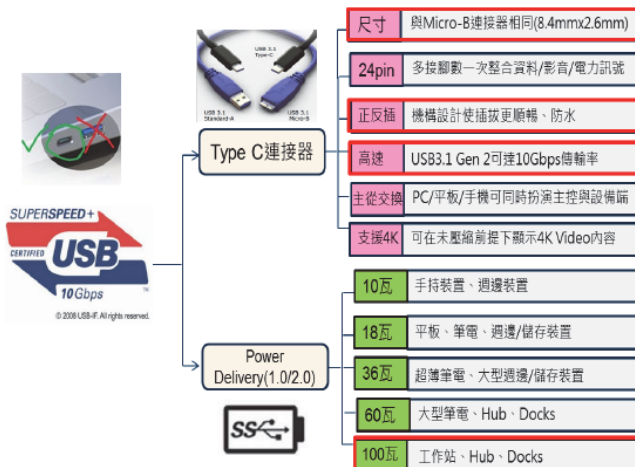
SUPERSPEED+
CERTIFIED
USB
10Gbps
© 2008 USB-IF. All rights reserved.

USB 3.1 Type-C
USB 3.1 Standard-A
USB 3.1 Micro-B

Type C連接器

尺寸 與Micro-B連接器相同(8.4mmx2.6mm)
24pin 多接腳數一次整合資料/影音/電力訊號
正反插 機構設計使插拔更順暢、防水
高速 USB3.1 Gen 2可達10Gbps傳輸率
主從交換 PC/平板/手機可同時扮演主控與設備端
支援4K 可在未壓縮前提下顯示4K Video內容

Power Delivery(1.0/2.0)

10瓦 手持裝置、週邊裝置
18瓦 平板、筆電、週邊/儲存裝置
36瓦 超薄筆電、大型週邊/儲存裝置
60瓦 大型筆電、Hub、Docks
100瓦 工作站、Hub、Docks

SS